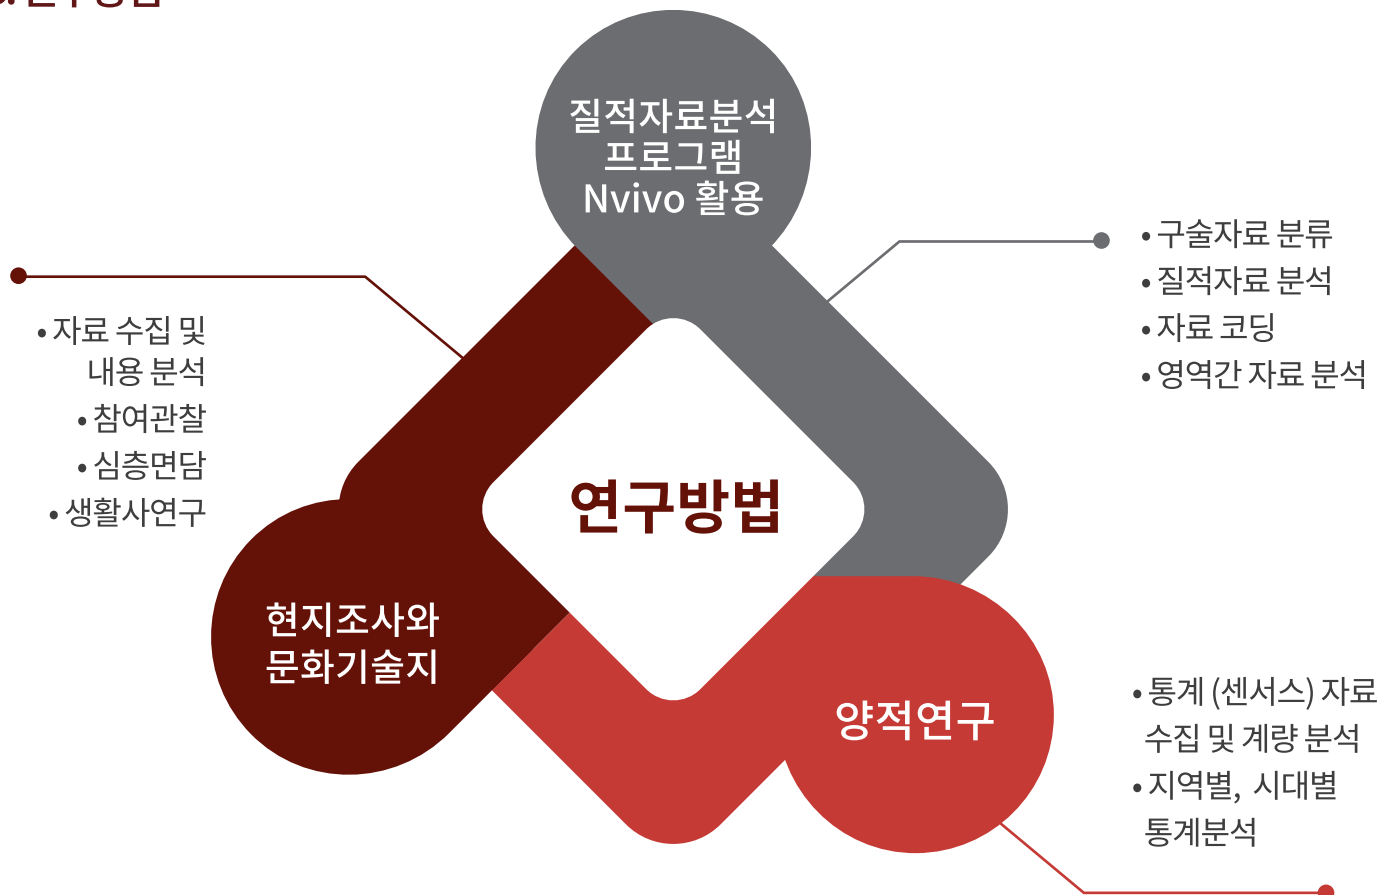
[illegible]

질적자료분석 프로그램 Nvivo 활용

• 구술자료 분류
• 질적자료 분석
• 자료 코딩
• 영역간 자료 분석

• 자료 수집 및 내용 분석
• 참여관찰
• 심층면담
• 생활사연구

연구방법

현지조사와 문화기술지

양적연구

• 통계 (센서스) 자료 수집 및 계량 분석
• 지역별, 시대별 통계분석